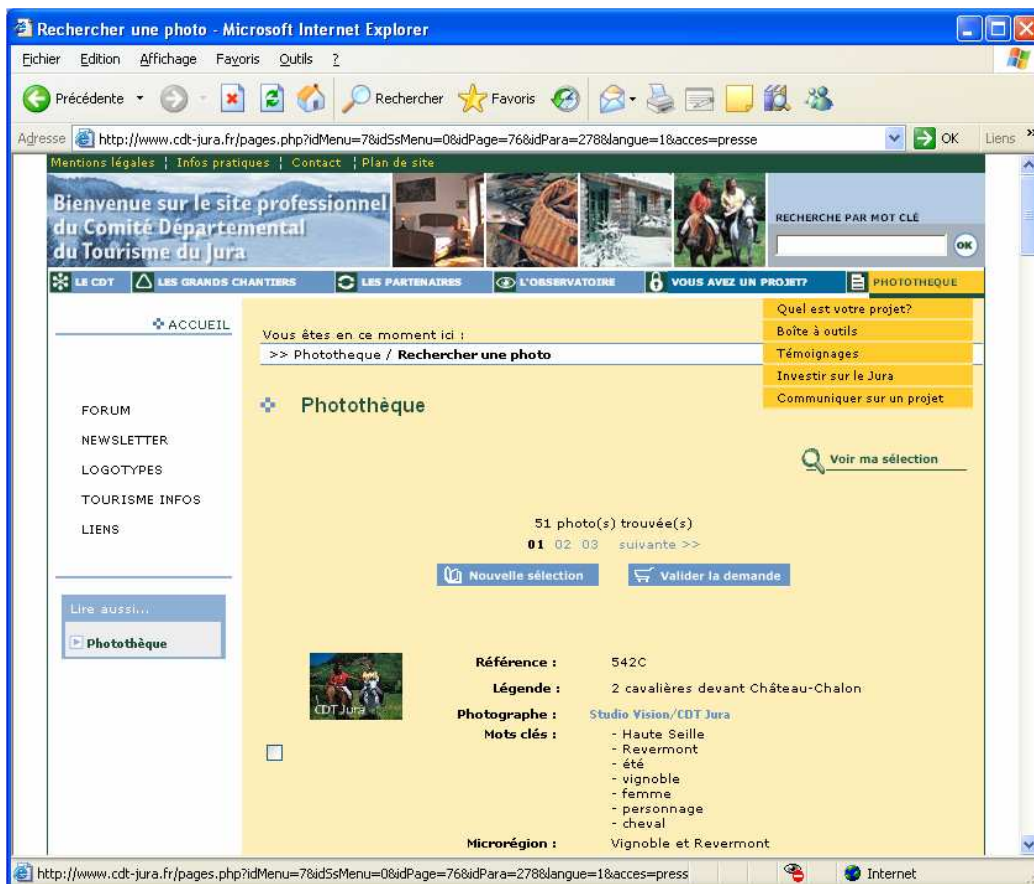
Rechercher une photo - Microsoft Internet Explorer

Fichier Edition Affichage Favoris Outils ?

Précédente Rechercher Favoris

Adresse http://www.cdt-jura.fr/pages.php?idMenu=7&idSsMenu=0&idPage=76&idPara=278&langue=1&acces=presse OK Liens »

Mentions légales | Infos pratiques | Contact | Plan de site

Bienvenue sur le site professionnel du Comité Départemental du Tourisme du Jura

RECHERCHE PAR MOT CLÉ

OK

LE CDT LES GRANDS CHANTIERS LES PARTENAIRES L'OBSERVATOIRE VOUS AVEZ UN PROJET? PHOTOTHEQUE

Quel est votre projet?
Boîte à outils
Témoignages
Investir sur le Jura
Communiquer sur un projet

ACCUEIL

Vous êtes en ce moment ici :
>> Phototheque / Rechercher une photo

FORUM
NEWSLETTER
LOGOTYPES
TOURISME INFOS
LIENS

Photothèque

Voir ma sélection

51 photo(s) trouvée(s)
01 02 03 suivante >>

Nouvelle sélection Valider la demande

Lire aussi...
Photothèque

CDT Jura

Référence : 542C
Légende : 2 cavalières devant Château-Chalon
Photographe : Studio Vision/CDT Jura
Mots clés : - Haute Seille - Revermont - été - vignoble - femme - personnage - cheval
Microrégion : Vignoble et Revermont

http://www.cdt-jura.fr/pages.php?idMenu=7&idSsMenu=0&idPage=76&idPara=278&langue=1&acces=press Internet